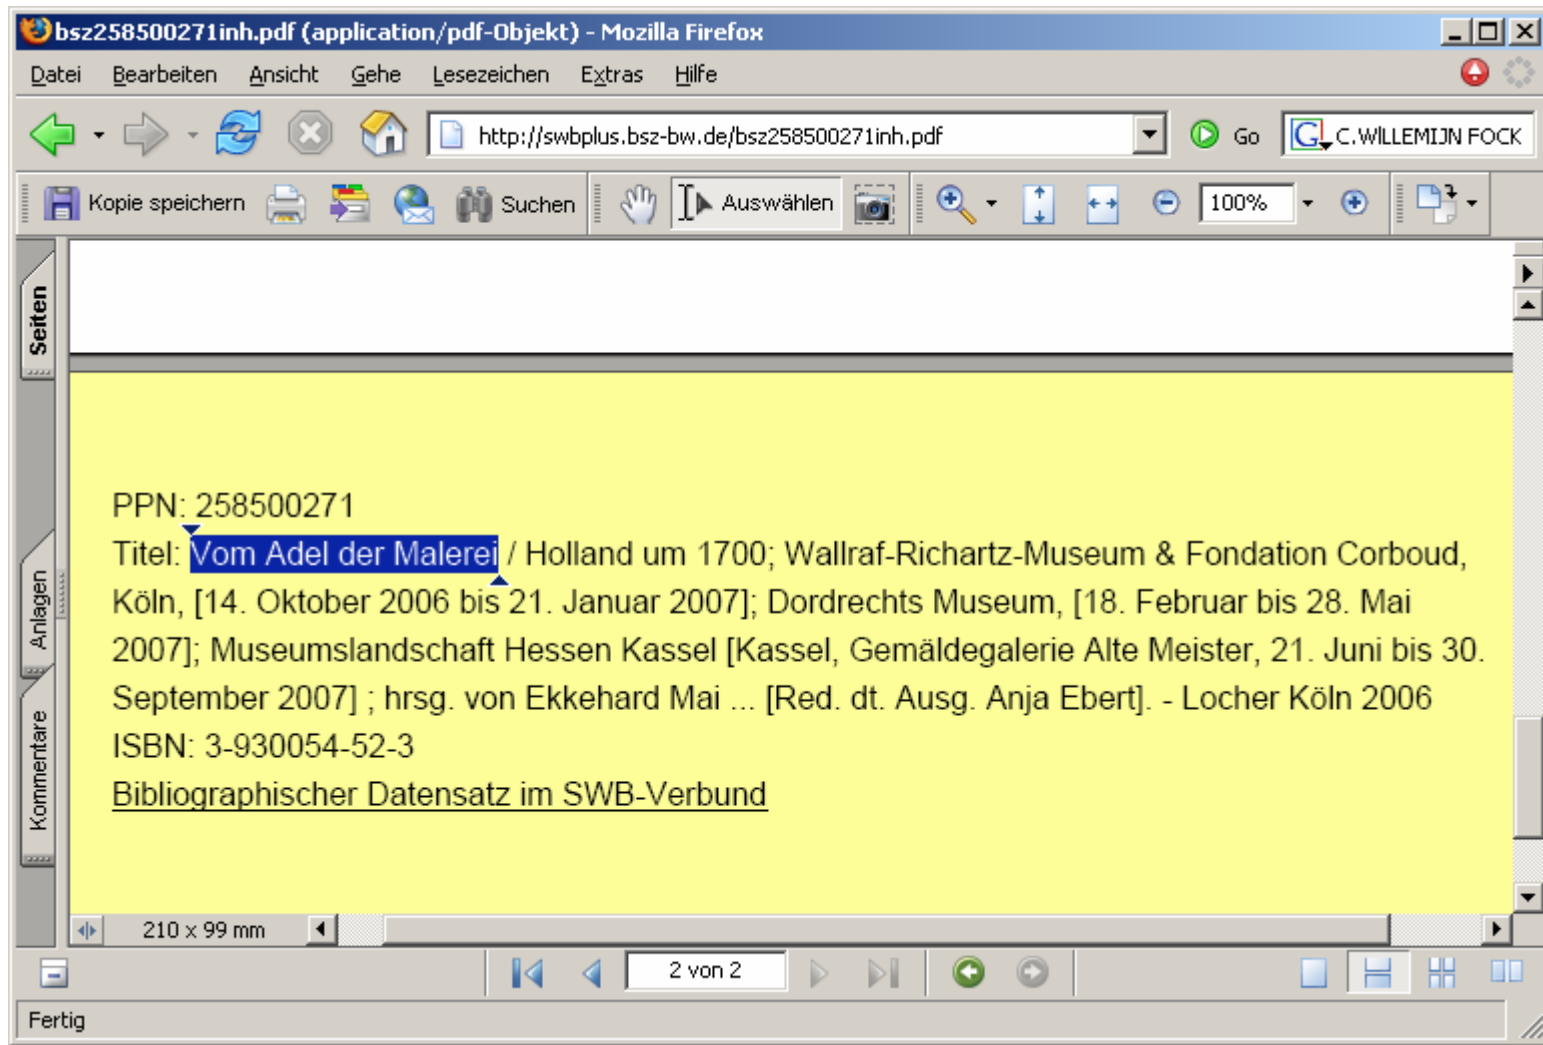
bsz258500271inh.pdf (application/pdf-Objekt) - Mozilla Firefox

Datei Bearbeiten Ansicht Gehe Lesezeichen Extras Hilfe

http://swbplus.bsz-bw.de/bsz258500271inh.pdf

Go

C.WILLEMIJN FOCK

Kopie speichern

Suchen

Auswählen

100%

Seiten

Anlagen

Kommentare

PPN: 258500271

Titel: Vom Adel der Malerei / Holland um 1700; Wallraf-Richartz-Museum & Fondation Corboud, Köln, [14. Oktober 2006 bis 21. Januar 2007]; Dordrechts Museum, [18. Februar bis 28. Mai 2007]; Museumslandschaft Hessen Kassel [Kassel, Gemäldegalerie Alte Meister, 21. Juni bis 30. September 2007] ; hrsg. von Ekkehard Mai ... [Red. dt. Ausg. Anja Ebert]. - Locher Köln 2006

ISBN: 3-930054-52-3

Bibliographischer Datensatz im SWB-Verbund

210 x 99 mm

2 von 2

Fertig